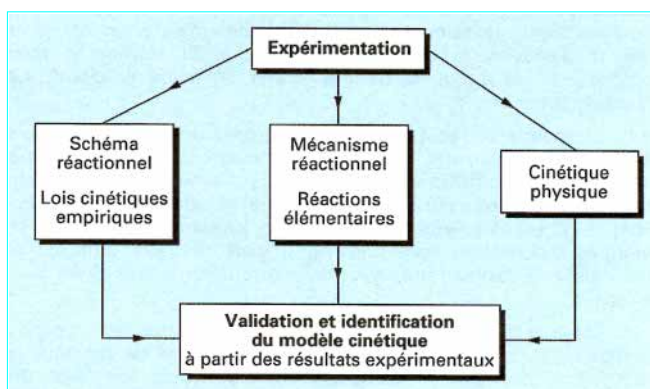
Expérimentation

Schéma réactionnel

Lois cinétiques empiriques

Mécanisme réactionnel

Réactions élémentaires

Cinétique physique

Validation et identification du modèle cinétique à partir des résultats expérimentaux